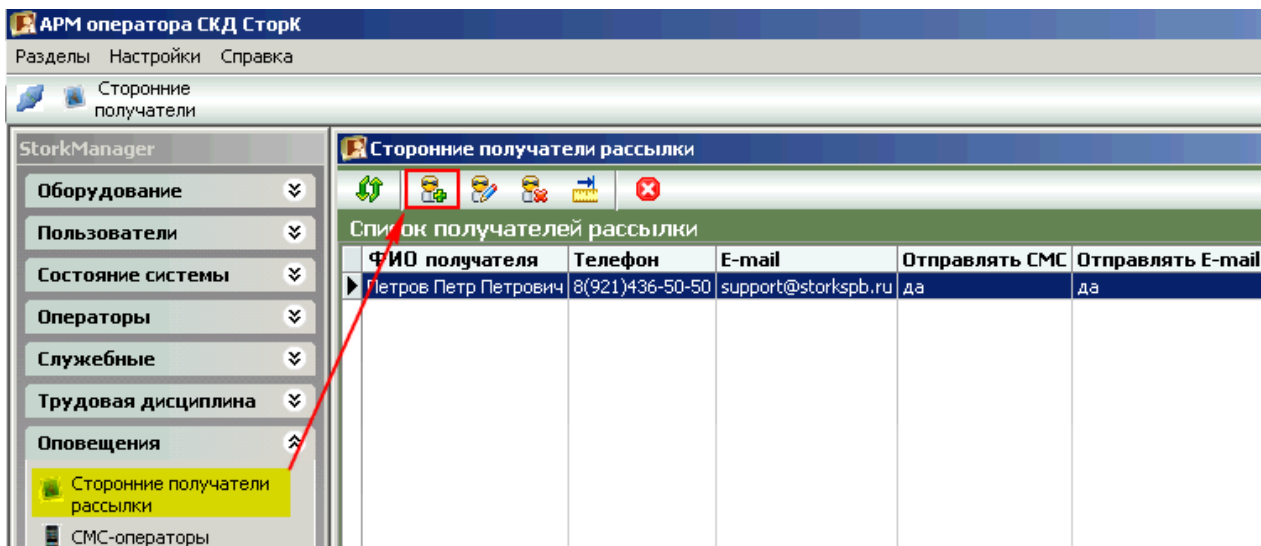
АРМ оператора СКД СторК

Разделы Настройки Справка

Сторонние получатели

StorkManager

Оборудование

Пользователи

Состояние системы

Операторы

Служебные

Трудовая дисциплина

Оповещения

Сторонние получатели рассылки

СМС-операторы

Сторонние получатели рассылки

Сп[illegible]ок получателей рассылки

| ФИО получателя | Телефон | E-mail | Отправлять СМС | Отправлять E-mail |
|---|---|---|---|---|
| Петров Петр Петрович | 8(921)436-50-50 | support@storkspb.ru | да | да |